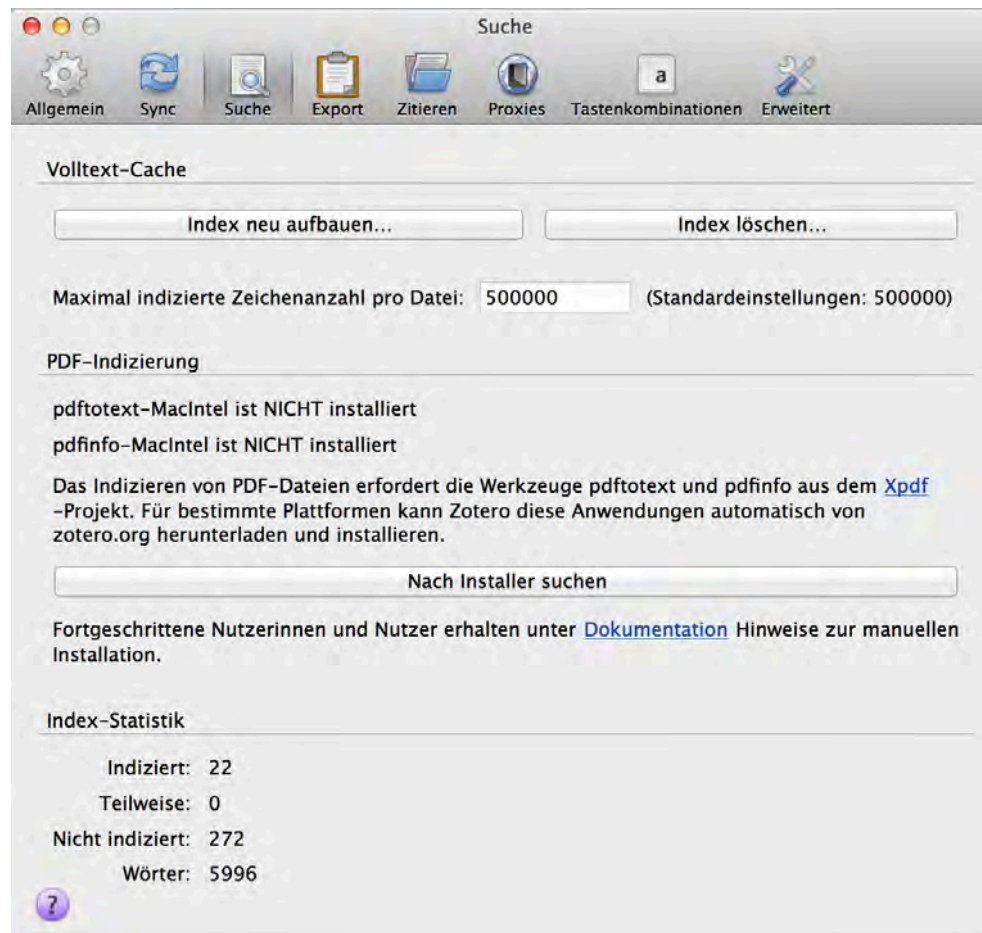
Suche

Allgemein Sync Suche Export Zitieren Proxies a Tastenkombinationen Erweitert

Volltext-Cache

Index neu aufbauen... Index löschen...

Maximal indizierte Zeichenanzahl pro Datei: 500000 (Standardeinstellungen: 500000)

PDF-Indizierung

pdftotext-MacIntel ist NICHT installiert

pdfinfo-MacIntel ist NICHT installiert

Das Indizieren von PDF-Dateien erfordert die Werkzeuge pdftotext und pdfinfo aus dem Xpdf -Projekt. Für bestimmte Plattformen kann Zotero diese Anwendungen automatisch von zotero.org herunterladen und installieren.

Nach Installer suchen

Fortgeschrittene Nutzerinnen und Nutzer erhalten unter Dokumentation Hinweise zur manuellen Installation.

Index-Statistik

Indiziert: 22
Teilweise: 0
Nicht indiziert: 272
Wörter: 5996

?